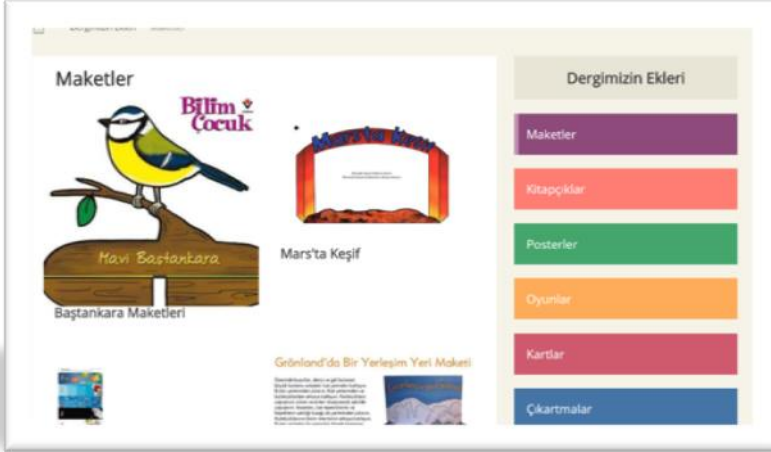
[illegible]

Maketler

Bilim Çocuk

Mavi Baştankara

Baştankara Maketleri

Mars'ta Keşif

Mars'ta Keşif

Grönland'da Bir Yerleşim Yeri Maketi

Dergimizin Ekleri

Maketler

Kitapçıklar

Posterler

Oyunlar

Kartlar

Çıkartmalar